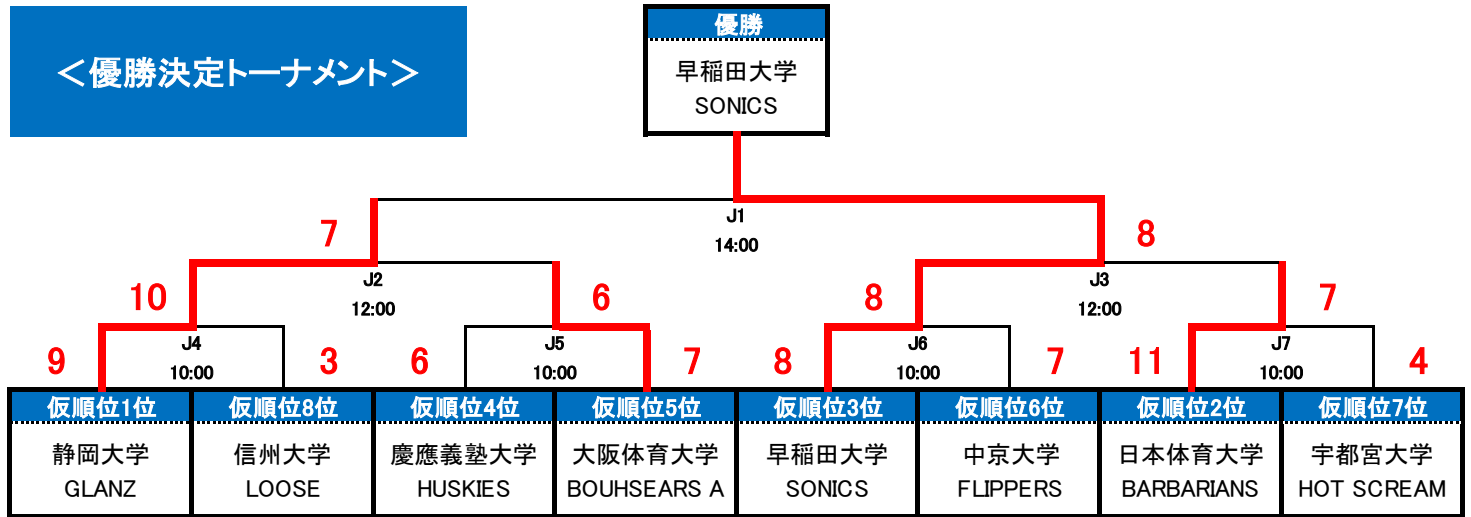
＜優勝決定トーナメント＞

優勝
早稲田大学
SONICS

J1
14:00

7

8

J2
12:00

J3
12:00

10

6

8

7

J4
10:00

J5
10:00

J6
10:00

J7
10:00

9

3

6

7

8

7

11

4

| 仮順位1位 | 仮順位8位 | 仮順位4位 | 仮順位5位 | 仮順位3位 | 仮順位6位 | 仮順位2位 | 仮順位7位 |
|---|---|---|---|---|---|---|---|
| 静岡大学 GLANZ | 信州大学 LOOSE | 慶應義塾大学 HUSKIES | 大阪体育大学 BOUHSEARS A | 早稲田大学 SONICS | 中京大学 FLIPPERS | 日本体育大学 BARBARIANS | 宇都宮大学 HOT SCREAM |